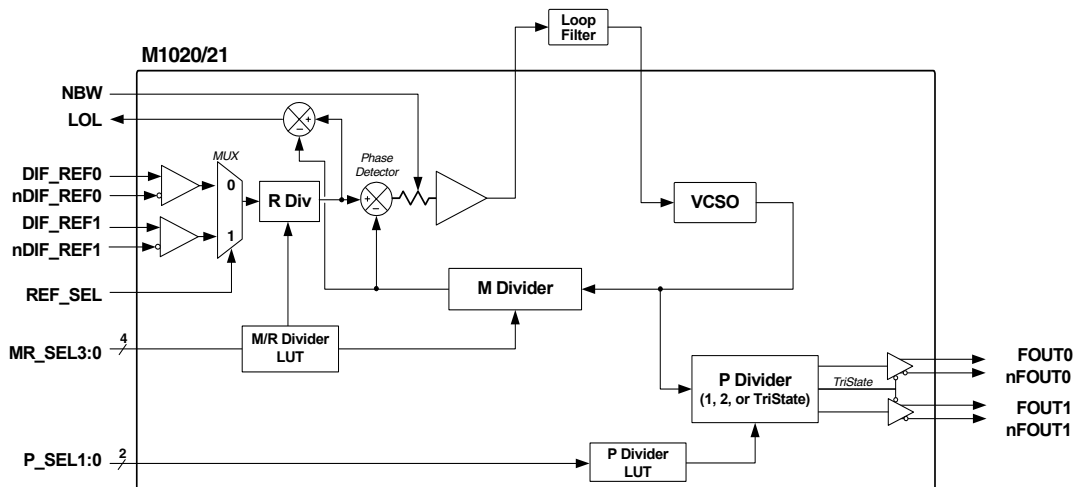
Loop Filter

M1020/21

NBW

LOL

MUX

Phase Detector

DIF_REF0

nDIF_REF0

0

R Div

VCSO

DIF_REF1

nDIF_REF1

1

REF_SEL

M Divider

MR_SEL3:0

4

M/R Divider LUT

FOUT0

nFOUT0

TriState

P Divider (1, 2, or TriState)

FOUT1

nFOUT1

P_SEL1:0

2

P Divider LUT